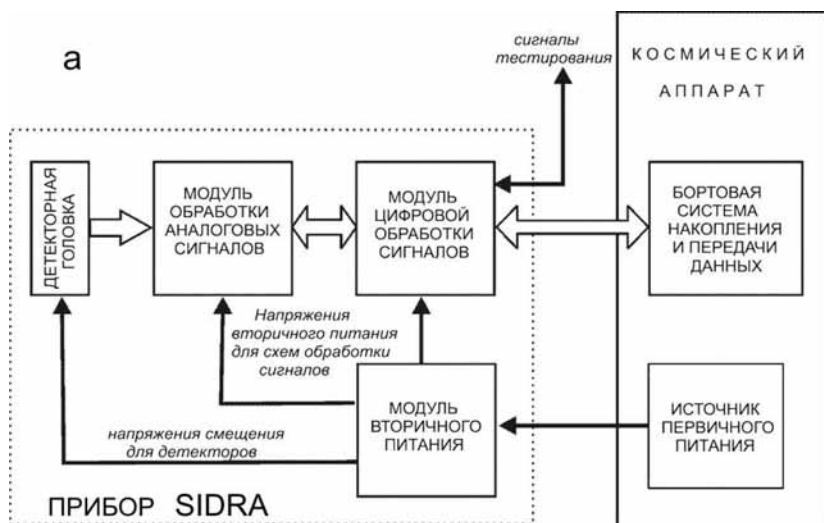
а

сигналы тестирования

КОСМИЧЕСКИЙ АППАРАТ

ДЕТЕКТОРНАЯ ГОЛОВКА

МОДУЛЬ ОБРАБОТКИ АНАЛОГОВЫХ СИГНАЛОВ

МОДУЛЬ ЦИФРОВОЙ ОБРАБОТКИ СИГНАЛОВ

БОРТОВАЯ СИСТЕМА НАКОПЛЕНИЯ И ПЕРЕДАЧИ ДАННЫХ

Напряжения вторичного питания для схем обработки сигналов

МОДУЛЬ ВТОРИЧНОГО ПИТАНИЯ

ИСТОЧНИК ПЕРВИЧНОГО ПИТАНИЯ

напряжения смещения для детекторов

ПРИБОР SIDRA